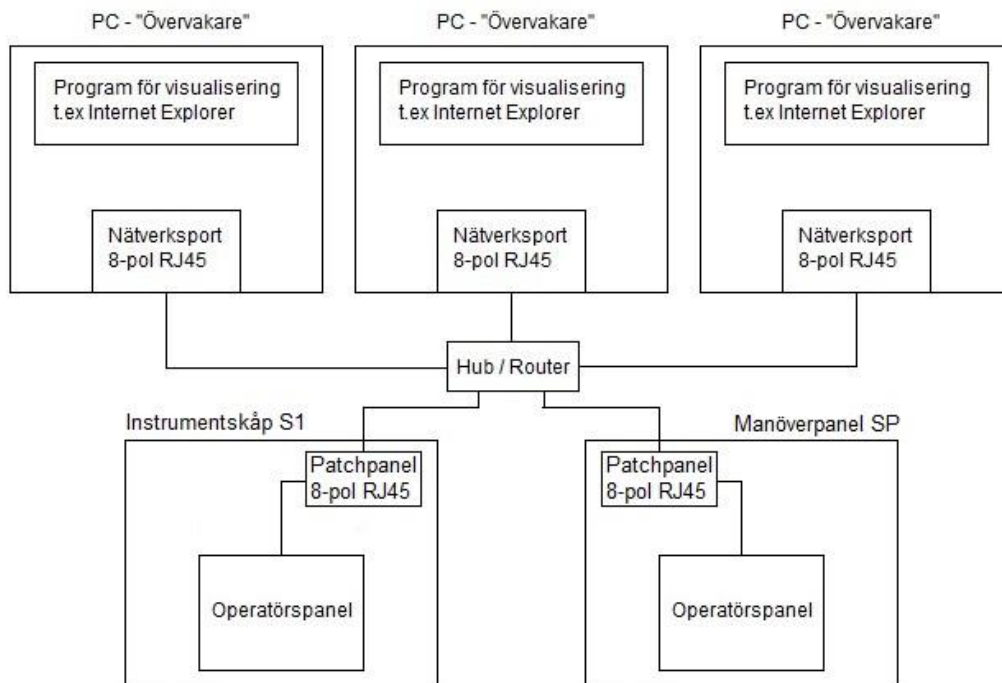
PC - "Övervakare"

Program för visualisering t.ex Internet Explorer

Nätverksport 8-pol RJ45

PC - "Övervakare"

Program för visualisering t.ex Internet Explorer

Nätverksport 8-pol RJ45

PC - "Övervakare"

Program för visualisering t.ex Internet Explorer

Nätverksport 8-pol RJ45

Hub / Router

Instrumentskåp S1

Patchpanel 8-pol RJ45

Operatörspanel

Manöverpanel SP

Patchpanel 8-pol RJ45

Operatörspanel